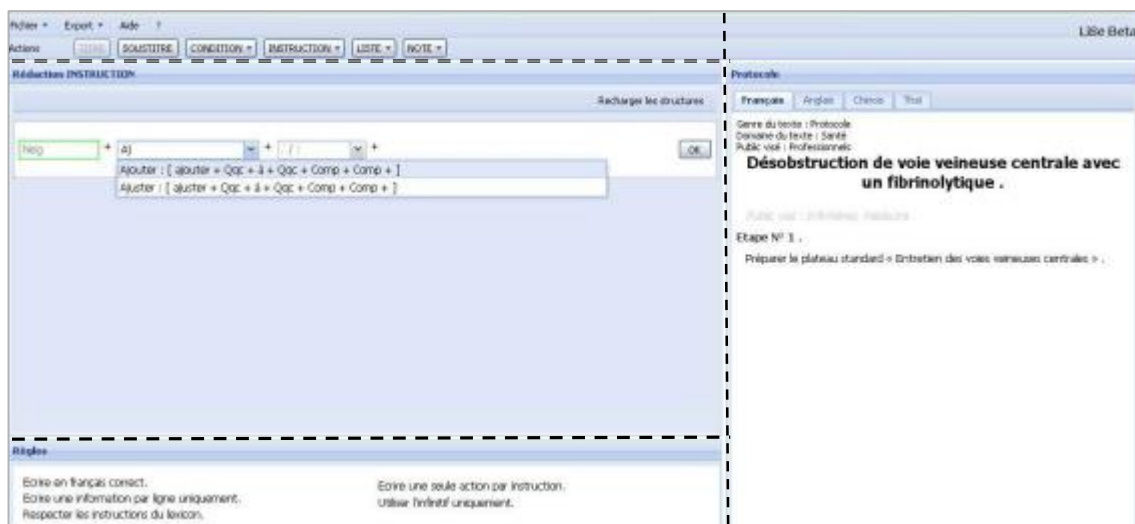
Fichier ▾ Export ▾ Aide ?

Actions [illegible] SOUSTITRE CONDITION ▾ INSTRUCTION ▾ LISTE ▾ NOTE ▾

LiSe Beta

Rédaction INSTRUCTION

Recharger les structures

Neg + AJ + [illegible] +

OK

Ajouter : [ ajouter + Qqc + à + Qqc + Comp + Comp + ]

Ajuster : [ ajuster + Qqc + à + Qqc + Comp + Comp + ]

Protocole

Français Anglais Chinois Thaï

Genre du texte : Protocole
Domaine du texte : Santé
Public visé : Professionnels

Désobstruction de voie veineuse centrale avec un fibrinolytique .

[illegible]

Etape N° 1 .

Préparer le plateau standard « Entretien des voies veineuses centrales » .

Règles

Ecrire en français correct.
Ecrire une information par ligne uniquement.
Respecter les instructions du lexicon.

Ecrire une seule action par instruction.
Utiliser l'infinitif uniquement.